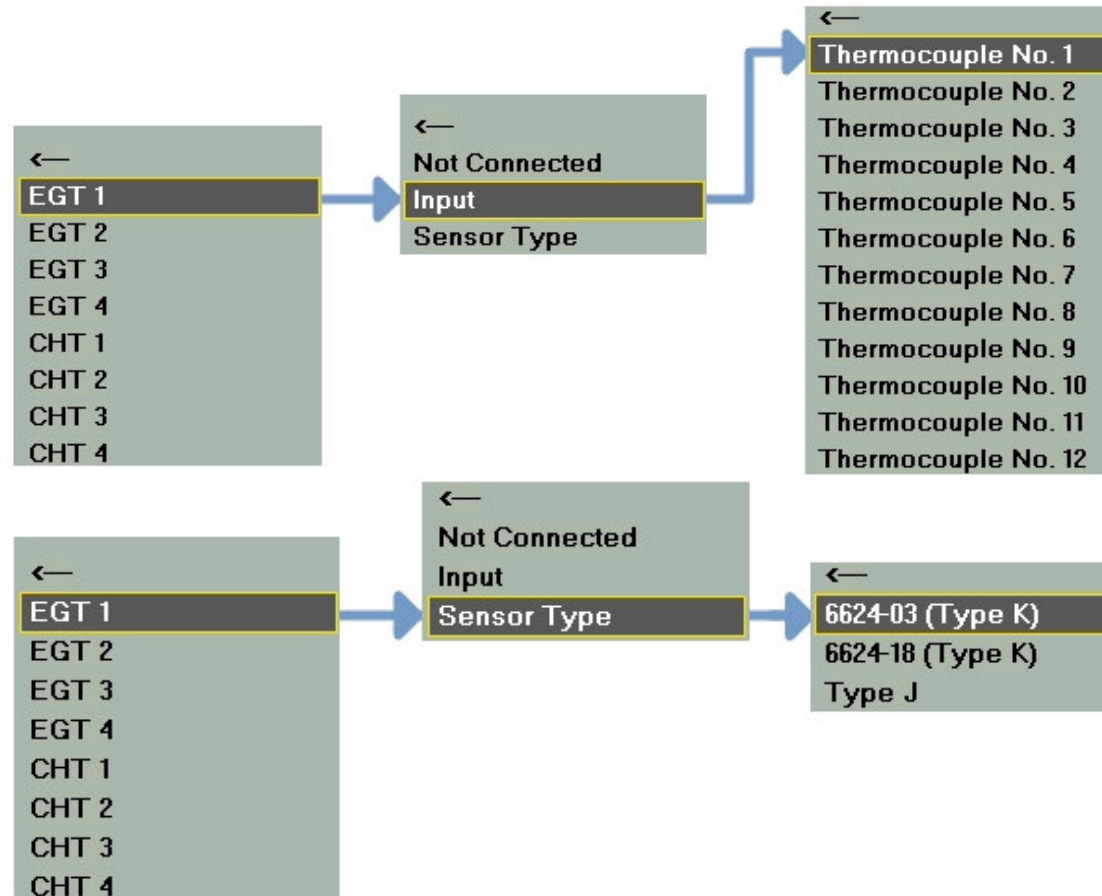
←
EGT 1
EGT 2
EGT 3
EGT 4
CHT 1
CHT 2
CHT 3
CHT 4

←
Not Connected
Input
Sensor Type

←
Thermocouple No. 1
Thermocouple No. 2
Thermocouple No. 3
Thermocouple No. 4
Thermocouple No. 5
Thermocouple No. 6
Thermocouple No. 7
Thermocouple No. 8
Thermocouple No. 9
Thermocouple No. 10
Thermocouple No. 11
Thermocouple No. 12

←
EGT 1
EGT 2
EGT 3
EGT 4
CHT 1
CHT 2
CHT 3
CHT 4

←
Not Connected
Input
Sensor Type

←
6624-03 (Type K)
6624-18 (Type K)
Type J